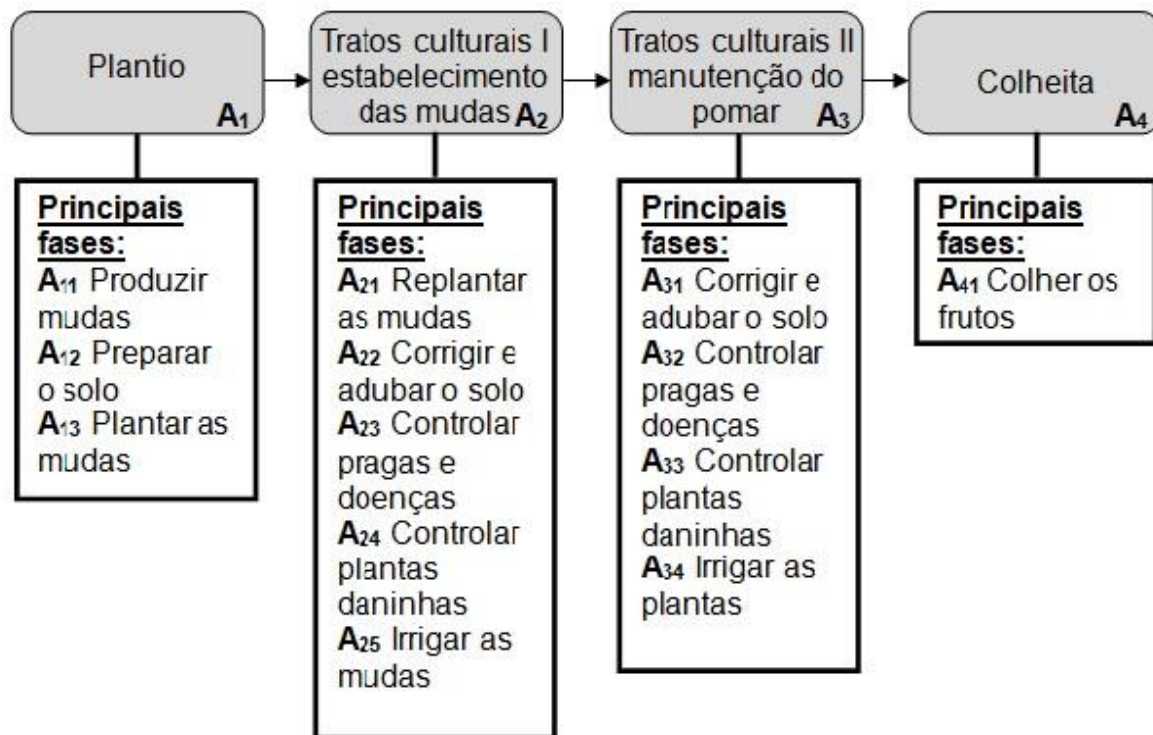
Plantio $A_1$

Tratos culturais I estabelecimento das mudas $A_2$

Tratos culturais II manutenção do pomar $A_3$

Colheita $A_4$

Principais fases:
$A_{11}$ Produzir mudas
$A_{12}$ Preparar o solo
$A_{13}$ Plantar as mudas

Principais fases:
$A_{21}$ Replantar as mudas
$A_{22}$ Corrigir e adubar o solo
$A_{23}$ Controlar pragas e doenças
$A_{24}$ Controlar plantas daninhas
$A_{25}$ Irrigar as mudas

Principais fases:
$A_{31}$ Corrigir e adubar o solo
$A_{32}$ Controlar pragas e doenças
$A_{33}$ Controlar plantas daninhas
$A_{34}$ Irrigar as plantas

Principais fases:
$A_{41}$ Colher os frutos